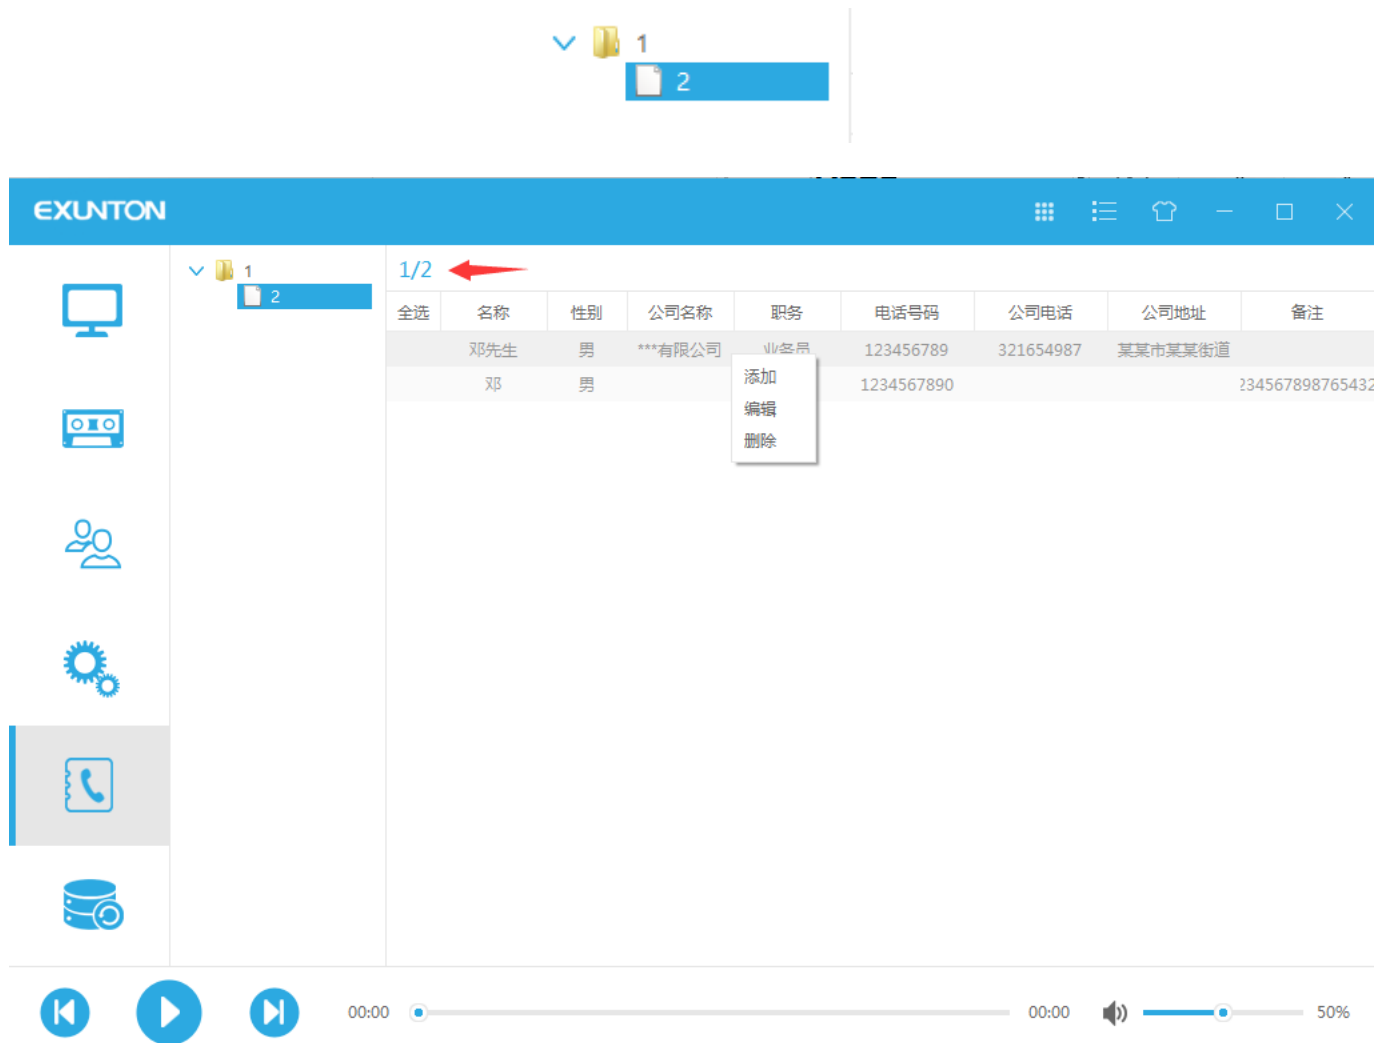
1
2

EXUNTON

1
2

1/2

| 全选 | 名称 | 性别 | 公司名称 | 职务 | 电话号码 | 公司电话 | 公司地址 | 备注 |
|---|---|---|---|---|---|---|---|---|
| | 邓先生 | 男 | ***有限公司 | 业务员 | 123456789 | 321654987 | 某某市某某街道 | |
| | 邓 | 男 | | | 1234567890 | | | 234567898765432 |

添加
编辑
删除

00:00 00:00 50%